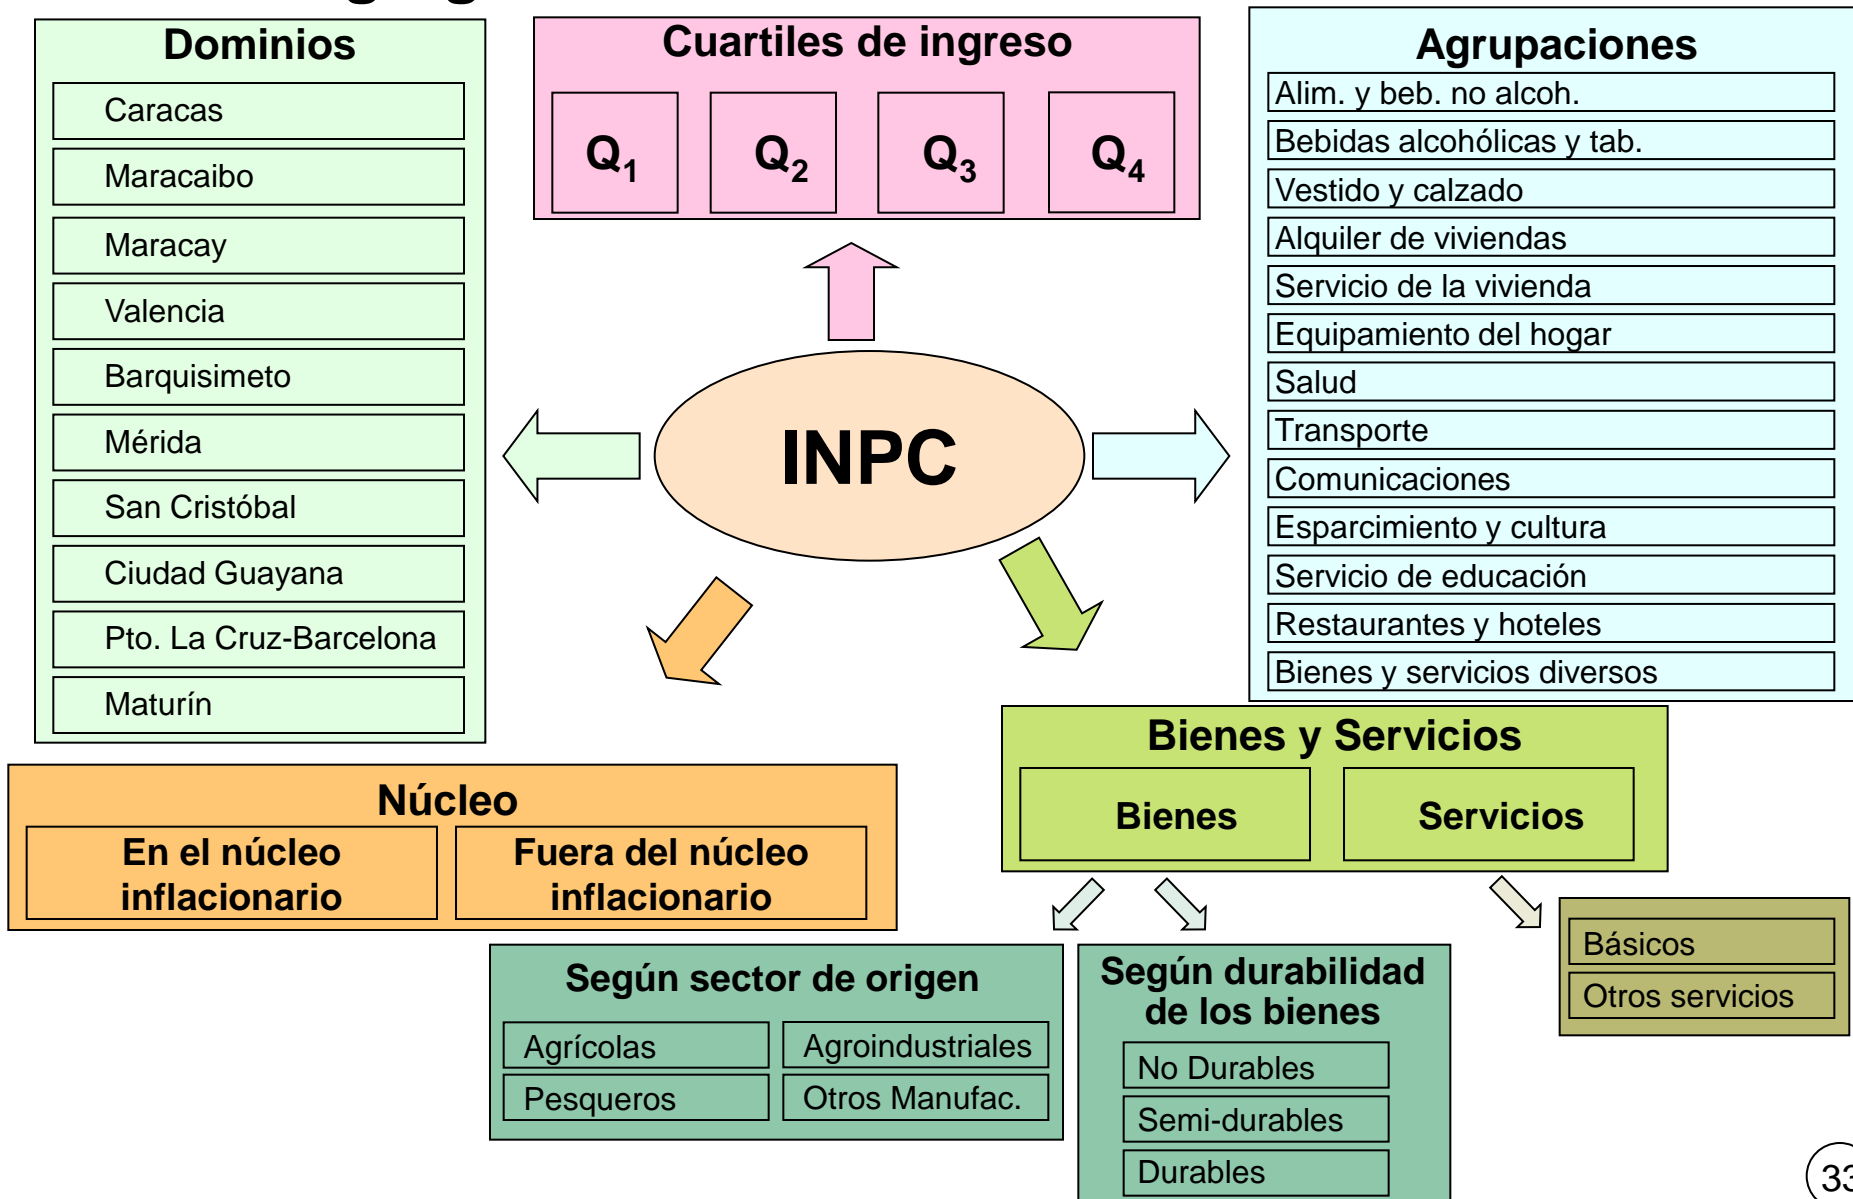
Dominios

Caracas
Maracaibo
Maracay
Valencia
Barquisimeto
Mérida
San Cristóbal
Ciudad Guayana
Pto. La Cruz-Barcelona
Maturín

Cuartiles de ingreso

$Q_1$ $Q_2$ $Q_3$ $Q_4$

Agrupaciones

Alim. y beb. no alcoh.
Bebidas alcohólicas y tab.
Vestido y calzado
Alquiler de viviendas
Servicio de la vivienda
Equipamiento del hogar
Salud
Transporte
Comunicaciones
Esparcimiento y cultura
Servicio de educación
Restaurantes y hoteles
Bienes y servicios diversos

INPC

Núcleo

En el núcleo inflacionario
Fuera del núcleo inflacionario

Bienes y Servicios

Bienes
Servicios

Según sector de origen

Agrícolas
Agroindustriales
Pesqueros
Otros Manufac.

Según durabilidad de los bienes

No Durables
Semi-durables
Durables

Básicos
Otros servicios

33